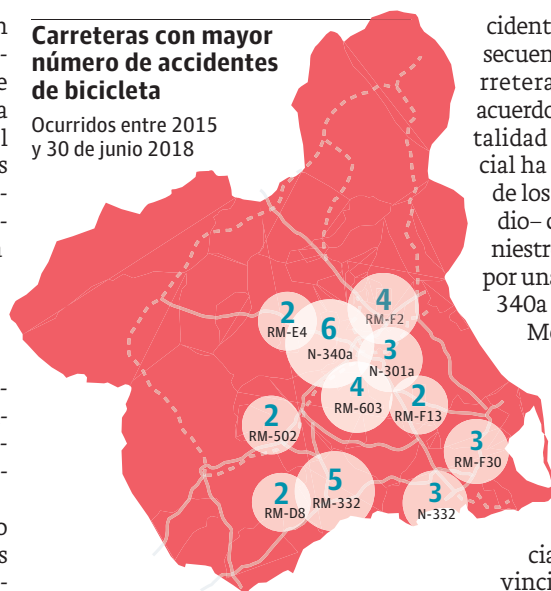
Carreteras con mayor número de accidentes de bicicleta

Ocurridos entre 2015 y 30 de junio 2018

2
RM-E4

6
N-340a

4
RM-F2

3
N-301a

4
RM-603

2
RM-F13

2
RM-502

3
RM-F30

2
RM-D8

5
RM-332

3
N-332

cident
secuen
rretera
acuerdo
talidad
cial ha
de los
dio– c
niestr
por una
340a
Mo

cia
vinci